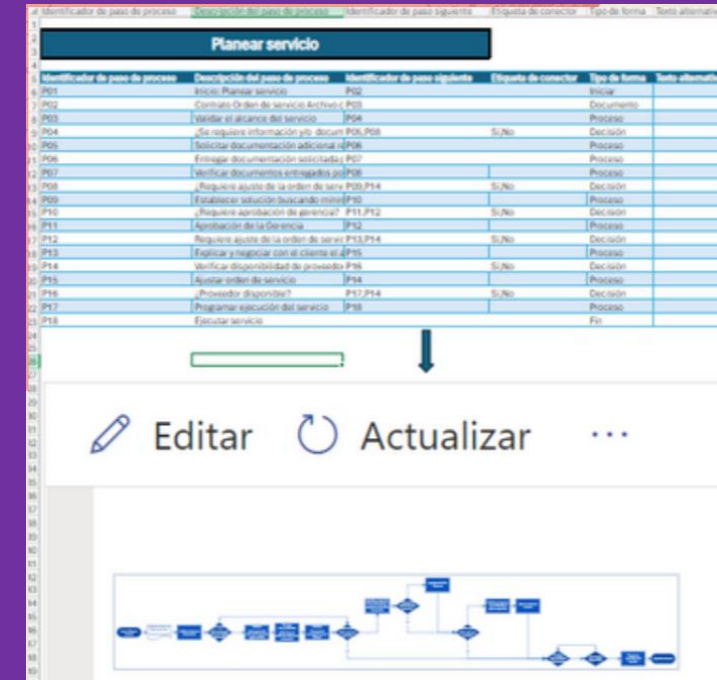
Identificador de paso de proceso | Descripción del paso de proceso | Identificador de paso siguiente | Etiqueta de conector | Tipo de forma | Texto alternativo

Planear servicio

| Identificador de paso de proceso | Descripción del paso de proceso | Identificador de paso siguiente | Etiqueta de conector | Tipo de forma | Texto alternativo |
|---|---|---|---|---|---|
| P01 | Inicio: Planear servicio | P02 | | Iniciar | |
| P02 | Contrato Orden de servicio Archivo ( | P03 | | Documento | |
| P03 | Validar el alcance del servicio | P04 | | Proceso | |
| P04 | ¿Se requiere información y/o docum | P05,P08 | Sí,No | Decisión | |
| P05 | Solicitar documentación adicional n | P06 | | Proceso | |
| P06 | Entregar documentación solicitada ( | P07 | | Proceso | |
| P07 | Verificar documentos entregados po | P08 | | Proceso | |
| P08 | ¿Requiere ajuste de la orden de serv | P09,P14 | Sí,No | Decisión | |
| P09 | Establecer solución buscando minin | P10 | | Proceso | |
| P10 | ¿Requiere aprobación de gerencia? | P11,P12 | Sí,No | Decisión | |
| P11 | Aprobación de la Gerencia | P12 | | Proceso | |
| P12 | Requiere ajuste de la orden de servi | P13,P14 | Sí,No | Decisión | |
| P13 | Explicar y negociar con el cliente el a | P15 | | Proceso | |
| P14 | Verificar disponibilidad de proveedo | P16 | Sí,No | Decisión | |
| P15 | Ajustar orden de servicio | P14 | | Proceso | |
| P16 | ¿Proveedor disponible? | P17,P14 | Sí,No | Decisión | |
| P17 | Programar ejecución del servicio | P18 | | Proceso | |
| P18 | Ejecutar servicio | | | Fin | |

Editar Actualizar ···